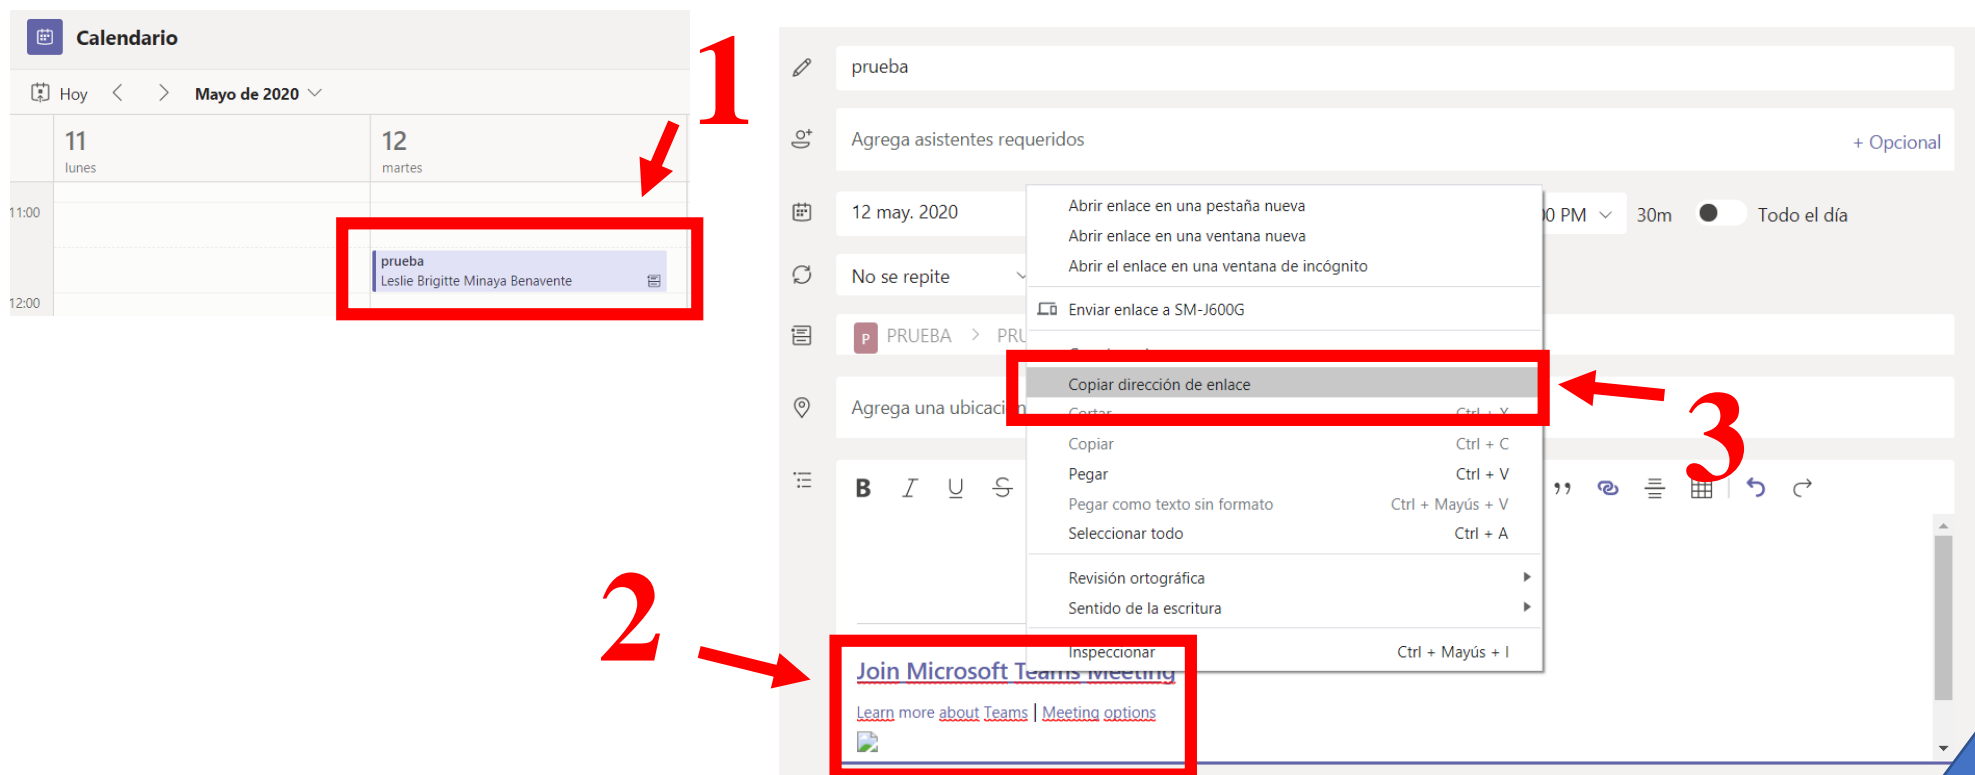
Calendario

Hoy < > Mayo de 2020

11
lunes

12
martes

11:00

prueba
Leslie Brigitte Minaya Benavente

12:00

1

prueba

Agrega asistentes requeridos

+ Opcional

12 may. 2020

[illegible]0 PM

30m

Todo el día

No se repite

P PRUEBA > PRU

Agrega una ubicaci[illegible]

B I U S

Abrir enlace en una pestaña nueva
Abrir enlace en una ventana nueva
Abrir el enlace en una ventana de incógnito

Enviar enlace a SM-J600G

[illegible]

Copiar dirección de enlace

Cortar Ctrl + X

Copiar Ctrl + C

Pegar Ctrl + V

Pegar como texto sin formato Ctrl + Mayús + V

Seleccionar todo Ctrl + A

Revisión ortográfica

Sentido de la escritura

Inspeccionar Ctrl + Mayús + I

3

2

Join Microsoft Teams Meeting

Learn more about Teams | Meeting options